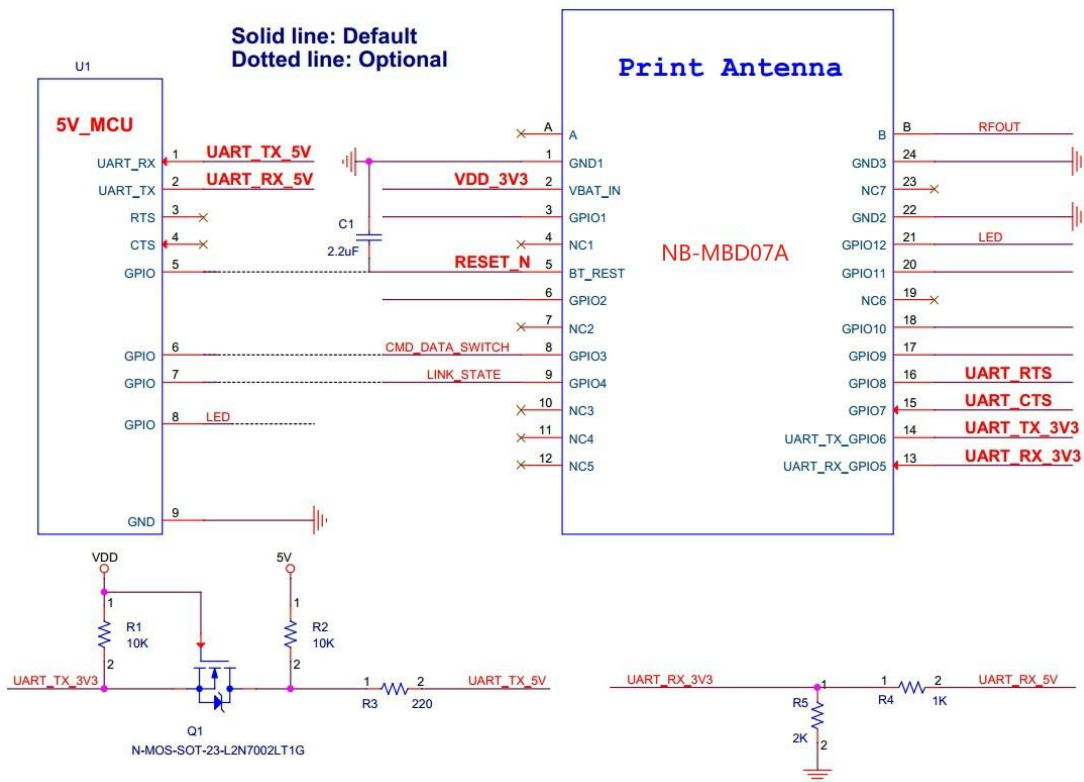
Solid line: Default
Dotted line: Optional

U1

5V_MCU

UART_RX 1 UART_TX_5V
UART_TX 2 UART_RX_5V
RTS 3
CTS 4
GPIO 5
GPIO 6 CMD_DATA_SWITCH
GPIO 7 LINK_STATE
GPIO 8 LED
GND 9

C1
2.2uF

VDD_3V3
RESET_N

Print Antenna

NB-MBD07A

A A
1 GND1
2 VBAT_IN
3 GPIO1
4 NC1
5 BT_REST
6 GPIO2
7 NC2
8 GPIO3
9 GPIO4
10 NC3
11 NC4
12 NC5

B B RFOUT
GND3 24
NC7 23
GND2 22
GPIO12 21 LED
GPIO11 20
NC6 19
GPIO10 18
GPIO9 17
GPIO8 16 UART_RTS
GPIO7 15 UART_CTS
UART_TX_GPIO6 14 UART_TX_3V3
UART_RX_GPIO5 13 UART_RX_3V3

VDD
1
R1
10K
2
UART_TX_3V3
Q1
N-MOS-SOT-23-L2N7002LT1G
5V
1
R2
10K
2
1 R3 2
220
UART_TX_5V

UART_RX_3V3
1
R5
2K
2
1 R4 2
1K
UART_RX_5V